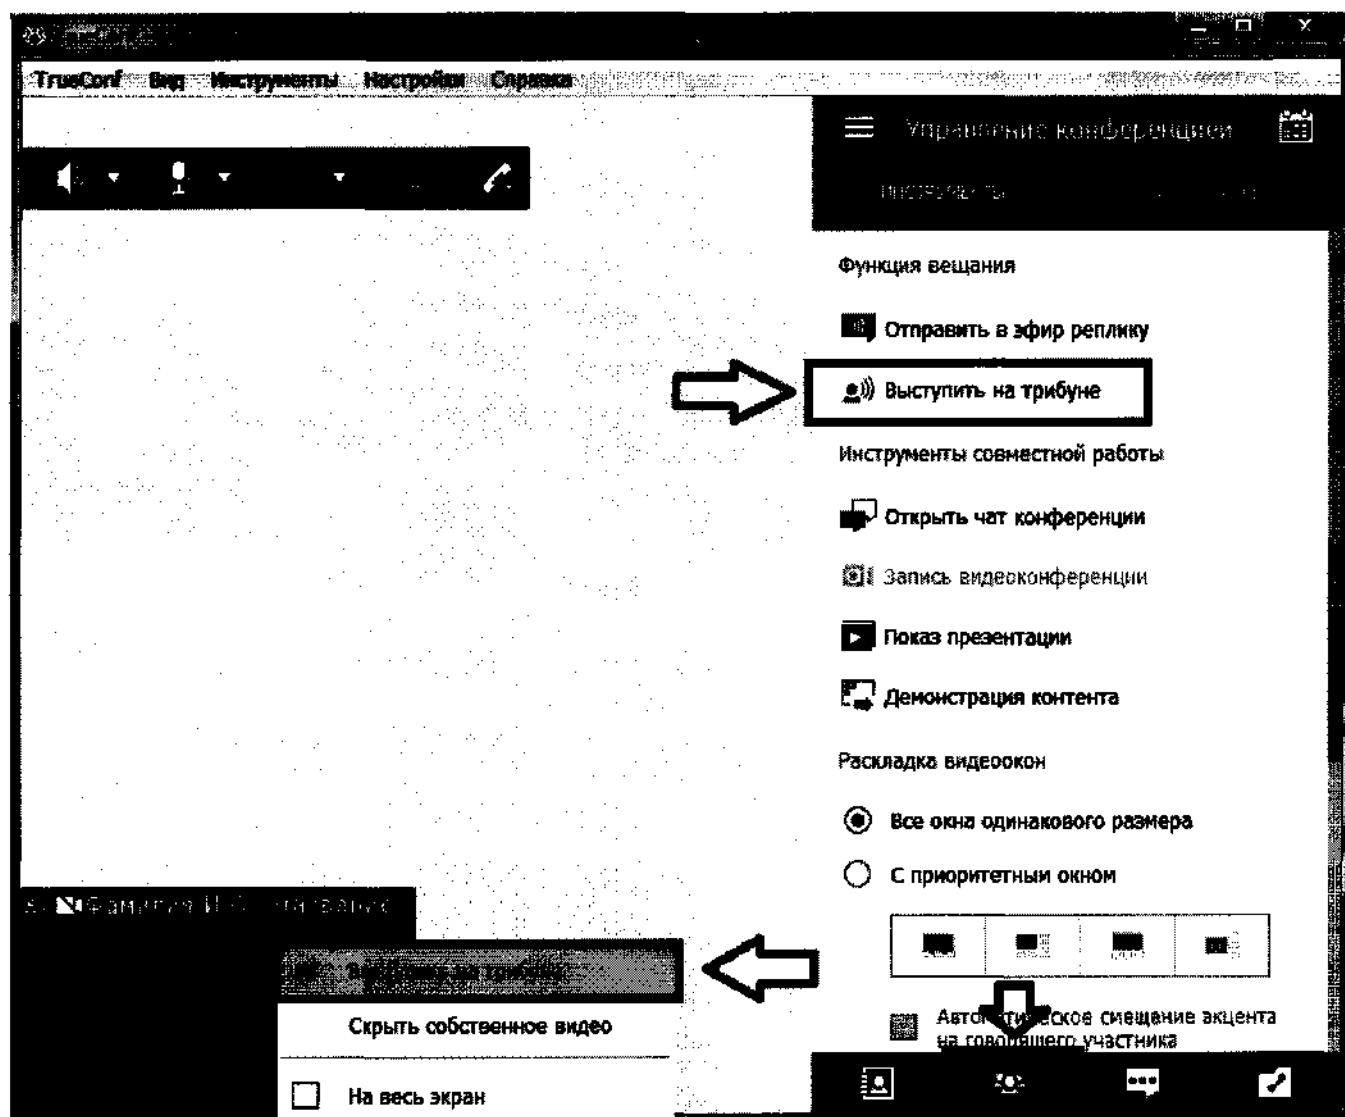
TrueConf Вид Инструменты Настройки Справка

Управление конференцией

Инструменты

Функция вещания

Отправить в эфир реплику

Выступить на трибуне

Инструменты совместной работы

Открыть чат конференции

Запись видеоконференции

Показ презентации

Демонстрация контента

Раскладка видеоокон

Все окна одинакового размера

С приоритетным окном

Авто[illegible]ское смещение акцента на говорящего участника

Фамилия И.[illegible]

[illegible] на трибуне

Скрыть собственное видео

На весь экран